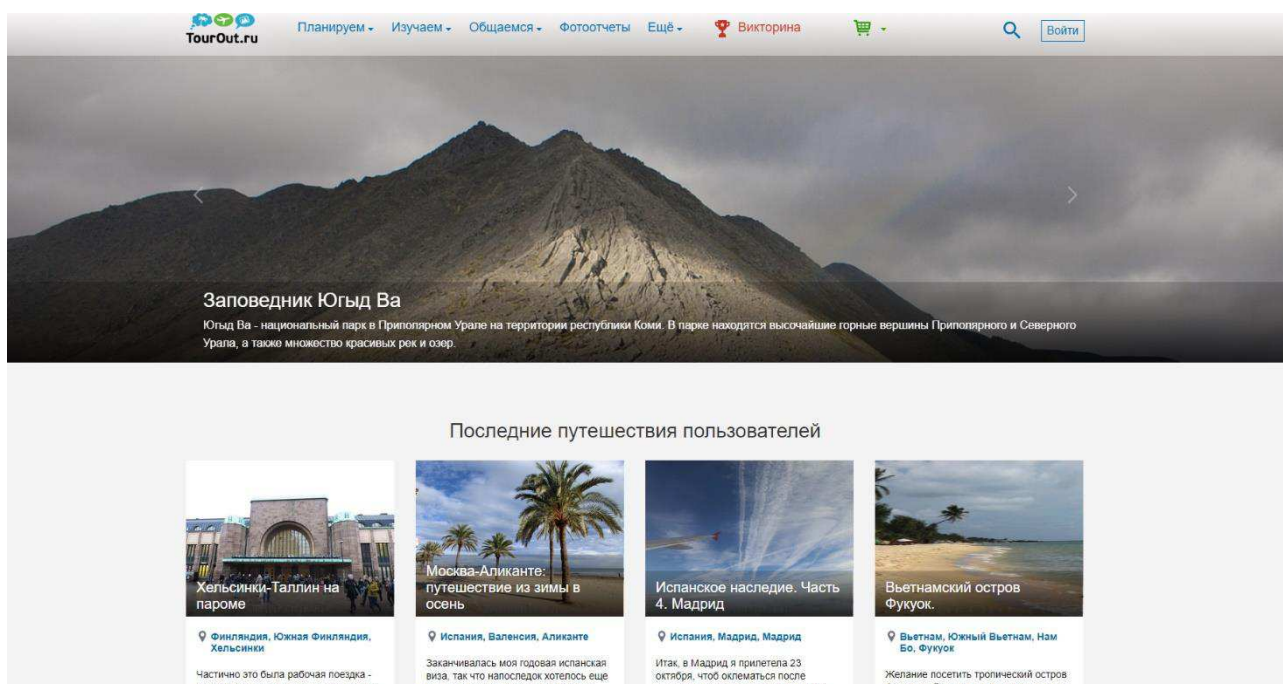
TourOut.ru Планируем ▾ Изучаем ▾ Общаемся ▾ Фотоотчеты Ещё ▾ Викторина Войти

Заповедник Югыд Ва

Югыд Ва - национальный парк в Приполярном Урале на территории республики Коми. В парке находятся высочайшие горные вершины Приполярного и Северного Урала, а также множество красивых рек и озер.

Последние путешествия пользователей

Хельсинки-Таллин на пароме

Финляндия, Южная Финляндия, Хельсинки

Частично это была рабочая поездка -

Москва-Аликанте: путешествие из зимы в осень

Испания, Валенсия, Аликанте

Заканчивалась моя годовая испанская виза, так что напоследок хотелось еще

Испанское наследие. Часть 4. Мадрид

Испания, Мадрид, Мадрид

Итак, в Мадрид я прилетела 23 октября, чтоб оклематься после

Вьетнамский остров Фукуок.

Вьетнам, Южный Вьетнам, Нам Бо, Фукуок

Желание посетить тропический остров